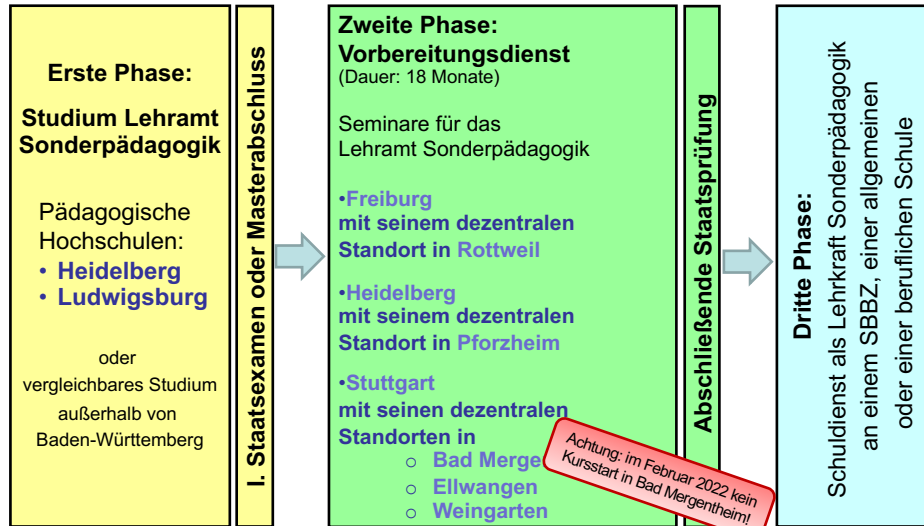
Erste Phase:

Studium Lehramt Sonderpädagogik

Pädagogische Hochschulen:
• Heidelberg
• Ludwigsburg

oder vergleichbares Studium außerhalb von Baden-Württemberg

I. Staatsexamen oder Masterabschluss

Zweite Phase:
Vorbereitungsdienst
(Dauer: 18 Monate)

Seminare für das Lehramt Sonderpädagogik

•Freiburg mit seinem dezentralen Standort in Rottweil

•Heidelberg mit seinem dezentralen Standort in Pforzheim

•Stuttgart mit seinen dezentralen Standorten in
○ Bad Merge
○ Ellwangen
○ Weingarten

Achtung: im Februar 2022 kein Kursstart in Bad Mergentheim!

Abschließende Staatsprüfung

Dritte Phase:
Schuldienst als Lehrkraft Sonderpädagogik an einem SBBZ, einer allgemeinen oder einer beruflichen Schule